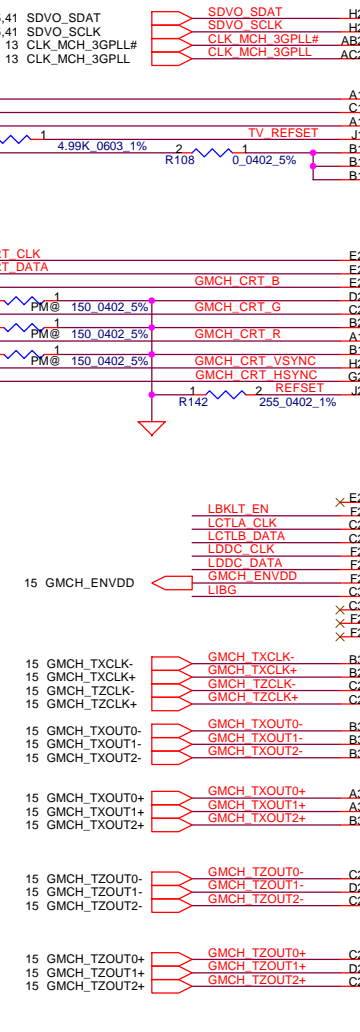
,41 SDVO_SDAT
,41 SDVO_SCLK
13 CLK_MCH_3GPLL#
13 CLK_MCH_3GPLL
SDVO_SDAT
SDVO_SCLK
CLK_MCH_3GPLL#
CLK_MCH_3GPLL
H2
H2
AB2
AC2
A1
C1
1
4.99K_0603_1%
TV_REFSET
J1
2
R108
0_0402_5%
B1
B1
B1
T_CLK
T_DATA
E2
E2
GMCH_CRT_B
E2
1
PM@ 150_0402_5%
GMCH_CRT_G
D2
C2
1
PM@ 150_0402_5%
GMCH_CRT_R
B2
A1
1
PM@ 150_0402_5%
GMCH_CRT_VSYNC
B1
GMCH_CRT_HSYNC
H2
G2
1
R142
2
255_0402_1%
REFSET
J2
LBKLT_EN
LCTLA_CLK
LCTLB_DATA
LDDC_CLK
LDDC_DATA
GMCH_ENVDD
LIBG
15 GMCH_ENVDD
E2
F2
C2
C2
F2
E2
F2
C2
C2
F2
F2
15 GMCH_TXCLK-
15 GMCH_TXCLK+
15 GMCH_TZCLK-
15 GMCH_TZCLK+
GMCH_TXCLK-
GMCH_TXCLK+
GMCH_TZCLK-
GMCH_TZCLK+
B2
B2
C2
C2
15 GMCH_TXOUT0-
15 GMCH_TXOUT1-
15 GMCH_TXOUT2-
GMCH_TXOUT0-
GMCH_TXOUT1-
GMCH_TXOUT2-
B3
B3
B2
15 GMCH_TXOUT0+
15 GMCH_TXOUT1+
15 GMCH_TXOUT2+
GMCH_TXOUT0+
GMCH_TXOUT1+
GMCH_TXOUT2+
A3
A3
B3
15 GMCH_TZOUT0-
15 GMCH_TZOUT1-
15 GMCH_TZOUT2-
GMCH_TZOUT0-
GMCH_TZOUT1-
GMCH_TZOUT2-
C2
D2
C2
15 GMCH_TZOUT0+
15 GMCH_TZOUT1+
15 GMCH_TZOUT2+
GMCH_TZOUT0+
GMCH_TZOUT1+
GMCH_TZOUT2+
C2
D2
C2